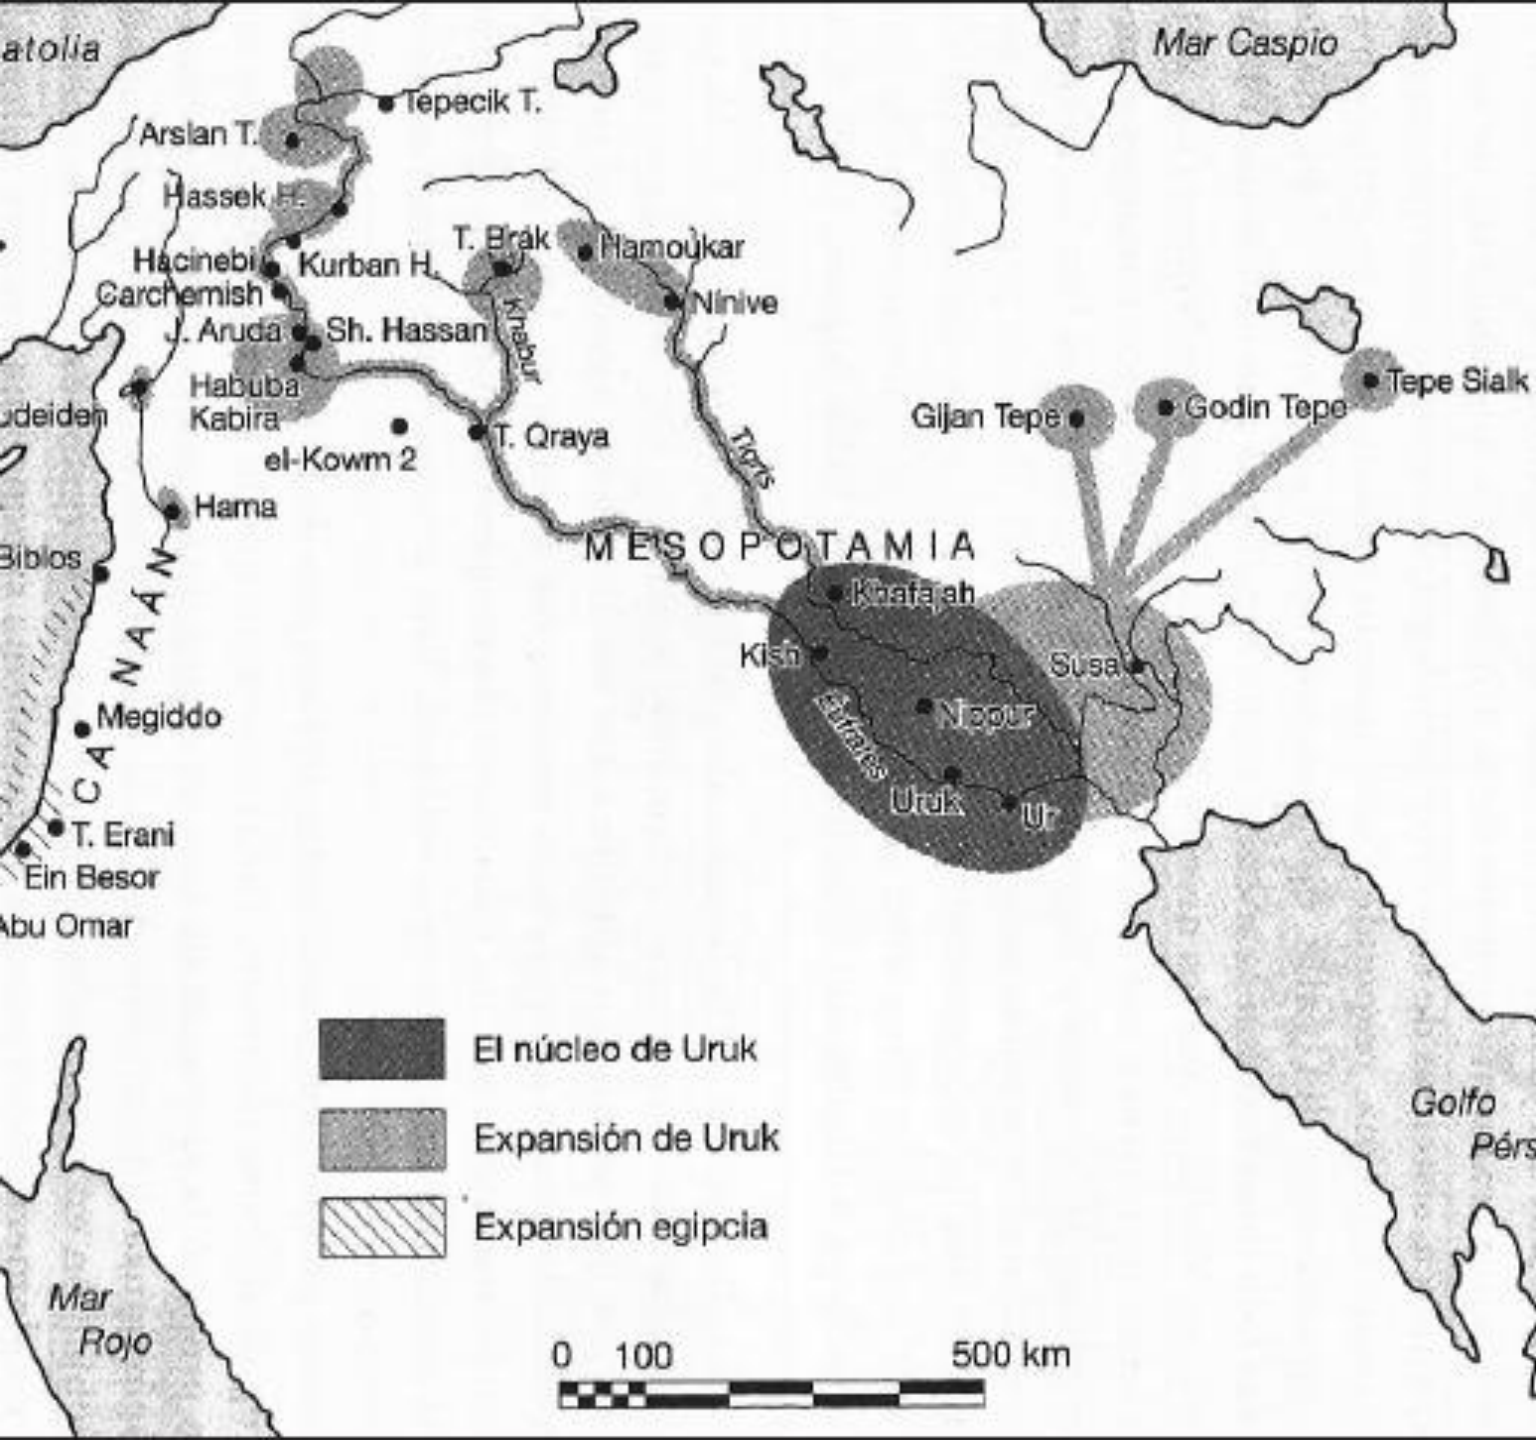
atolia

Mar Caspio

Tepecik T.

Arslan T.

Hassek H.

T. Brak

Hamoukar

Hacinebi

Kurban H.

Carchemish

Ninive

J. Aruda

Sh. Hassan

Khabur

Habuba Kabira

udeiden

el-Kowm 2

T. Qraya

Tigris

Tepe Sialk

Gijan Tepe

Godin Tepe

Hama

Biblos

MESOPOTAMIA

CANAÁN

Khafajah

Kish

Susa

Nippur

Éufrates

Megiddo

Uruk

Ur

T. Erani

Ein Besor

Abu Omar

El núcleo de Uruk

Expansión de Uruk

Expansión egipcia

Golfo Pérs

Mar Rojo

0 100 500 km